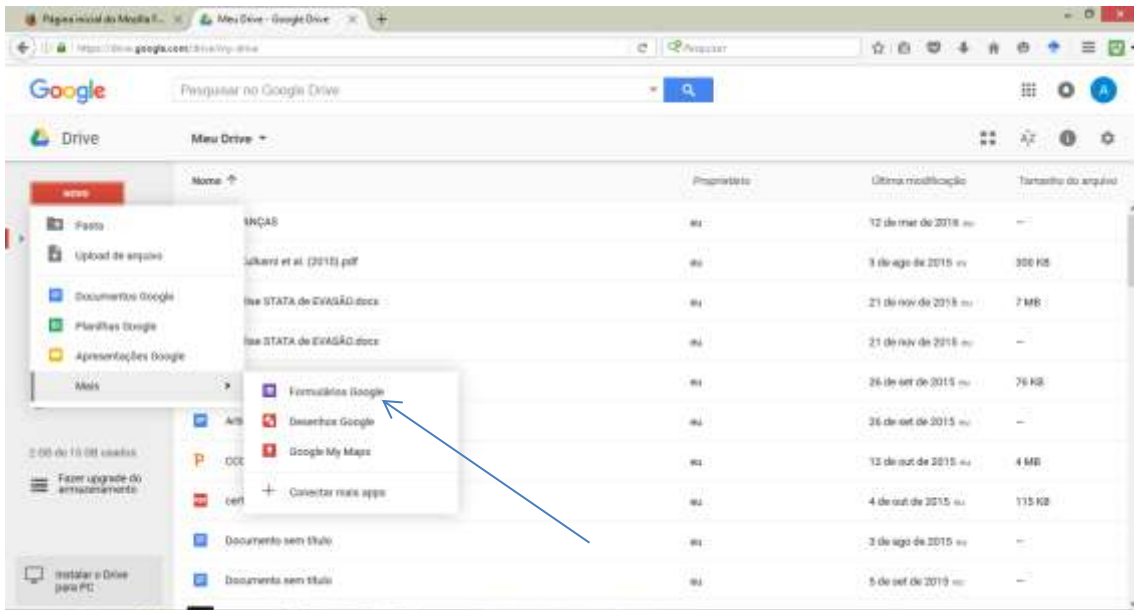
Página inicial do Mozilla F... × Meu Drive - Google Drive × +

https://drive.google.com/drive/my-drive

Pesquisar

Google

Pesquisar no Google Drive

Drive

Meu Drive ▾

NOVO

Pasta

Upload de arquivo

Documentos Google

Planilhas Google

Apresentações Google

Mais

Formulários Google

Desenhos Google

Google My Maps

Conectar mais apps

2 GB de 15 GB usados

Fazer upgrade do armazenamento

Instalar o Drive para PC

| Nome ↑ | Proprietário | Última modificação | Tamanho do arquivo |
|---|---|---|---|
| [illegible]ANÇAS | eu | 12 de mar de 2016 eu | — |
| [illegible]Kulkarni et al. (2010).pdf | eu | 3 de ago de 2015 eu | 300 KB |
| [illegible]lise STATA de EVASÃO.docx | eu | 21 de nov de 2015 eu | 7 MB |
| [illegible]lise STATA de EVASÃO.docx | eu | 21 de nov de 2015 eu | — |
| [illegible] | eu | 26 de set de 2015 eu | 76 KB |
| Arti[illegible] | eu | 26 de set de 2015 eu | — |
| CCC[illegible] | eu | 13 de out de 2015 eu | 4 MB |
| cert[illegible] | eu | 4 de out de 2015 eu | 115 KB |
| Documento sem título | eu | 3 de ago de 2015 eu | — |
| Documento sem título | eu | 5 de set de 2015 eu | — |